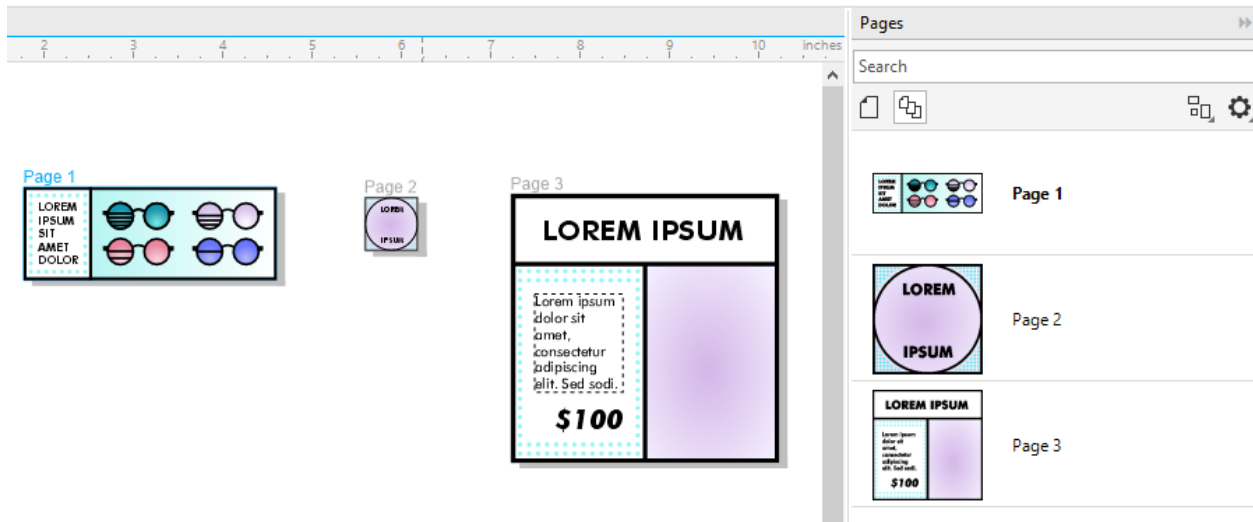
2 3 4 5 6 7 8 9 10 inches

Page 1

LOREM IPSUM SIT AMET DOLOR

Page 2

LOREM IPSUM

Page 3

LOREM IPSUM

Lorem ipsum dolor sit amet, consectetur adipiscing elit. Sed sodi.

$100

Pages

Search

LOREM IPSUM SIT AMET DOLOR

Page 1

LOREM IPSUM

Page 2

LOREM IPSUM

Lorem ipsum dolor sit amet, consectetur adipiscing elit. Sed sodi.

$100

Page 3